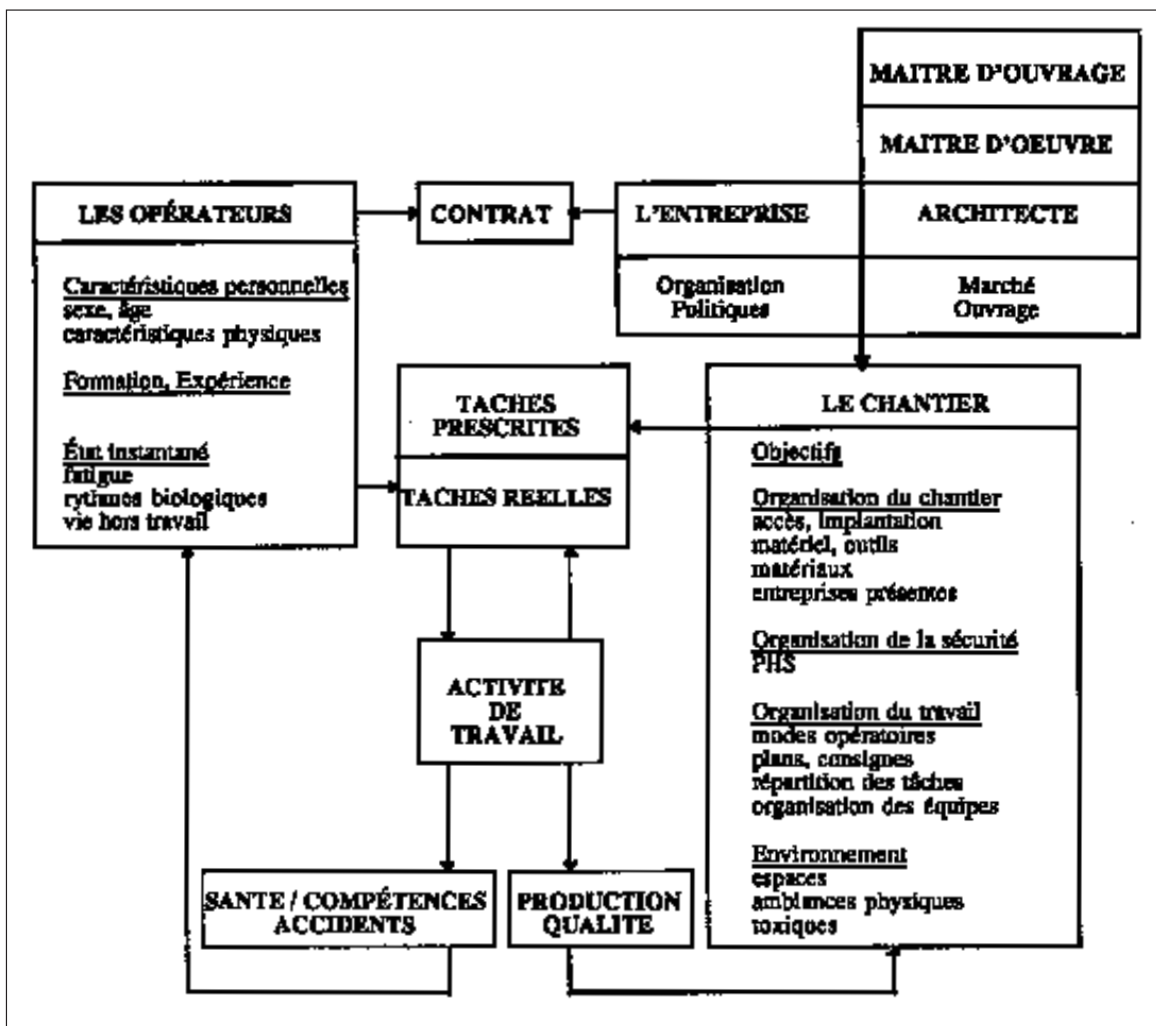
MAITRE D'OUVRAGE

MAITRE D'OEUVRE

LES OPÉRATEURS

CONTRAT

L'ENTREPRISE

ARCHITECTE

Caractéristiques personnelles
sexe, âge
caractéristiques physiques

Formation, Expérience

État instantané
fatigue
rythmes biologiques
vie hors travail

Organisation
Politiques

Marché
Ouvrage

TACHES PRESCRITES

TACHES REELLES

LE CHANTIER

Objectifs

Organisation du chantier
accès, implantation
matériel, outils
matériaux
entreprises présentes

Organisation de la sécurité
PHS

Organisation du travail
modes opératoires
plans, consignes
répartition des tâches
organisation des équipes

Environnement
espaces
ambiances physiques
toxiques

ACTIVITE DE TRAVAIL

SANTE / COMPÉTENCES
ACCIDENTS

PRODUCTION
QUALITE